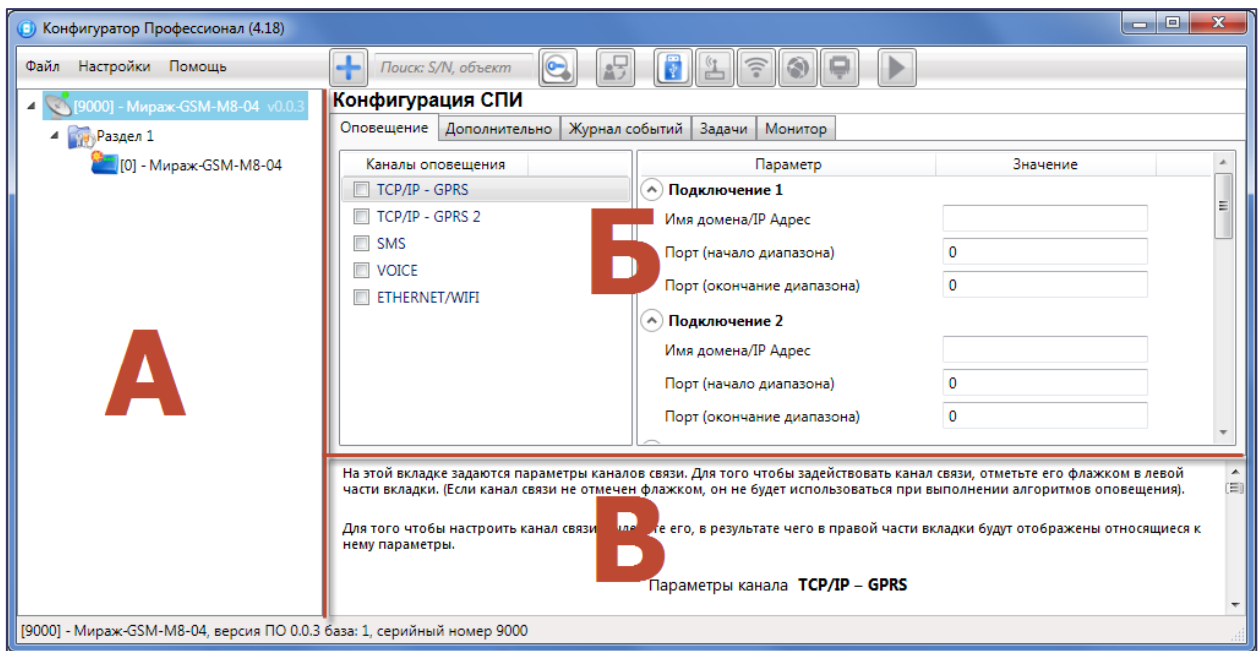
Конфигуратор Профессионал (4.18)

Файл Настройки Помощь

Поиск: S/N, объект

[9000] - Мираж-GSM-M8-04 v0.0.3
Раздел 1
[0] - Мираж-GSM-M8-04

А

Конфигурация СПИ

Оповещение | Дополнительно | Журнал событий | Задачи | Монитор

Каналы оповещения
TCP/IP - GPRS
TCP/IP - GPRS 2
SMS
VOICE
ETHERNET/WIFI

| Параметр | Значение |
|---|---|
| Подключение 1 | |
| Имя домена/IP Адрес | |
| Порт (начало диапазона) | 0 |
| Порт (окончание диапазона) | 0 |
| Подключение 2 | |
| Имя домена/IP Адрес | |
| Порт (начало диапазона) | 0 |
| Порт (окончание диапазона) | 0 |

Б

На этой вкладке задаются параметры каналов связи. Для того чтобы задействовать канал связи, отметьте его флажком в левой части вкладки. (Если канал связи не отмечен флажком, он не будет использоваться при выполнении алгоритмов оповещения).

Для того чтобы настроить канал связи, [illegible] его, в результате чего в правой части вкладки будут отображены относящиеся к нему параметры.

В

Параметры канала TCP/IP – GPRS

[9000] - Мираж-GSM-M8-04, версия ПО 0.0.3 база: 1, серийный номер 9000